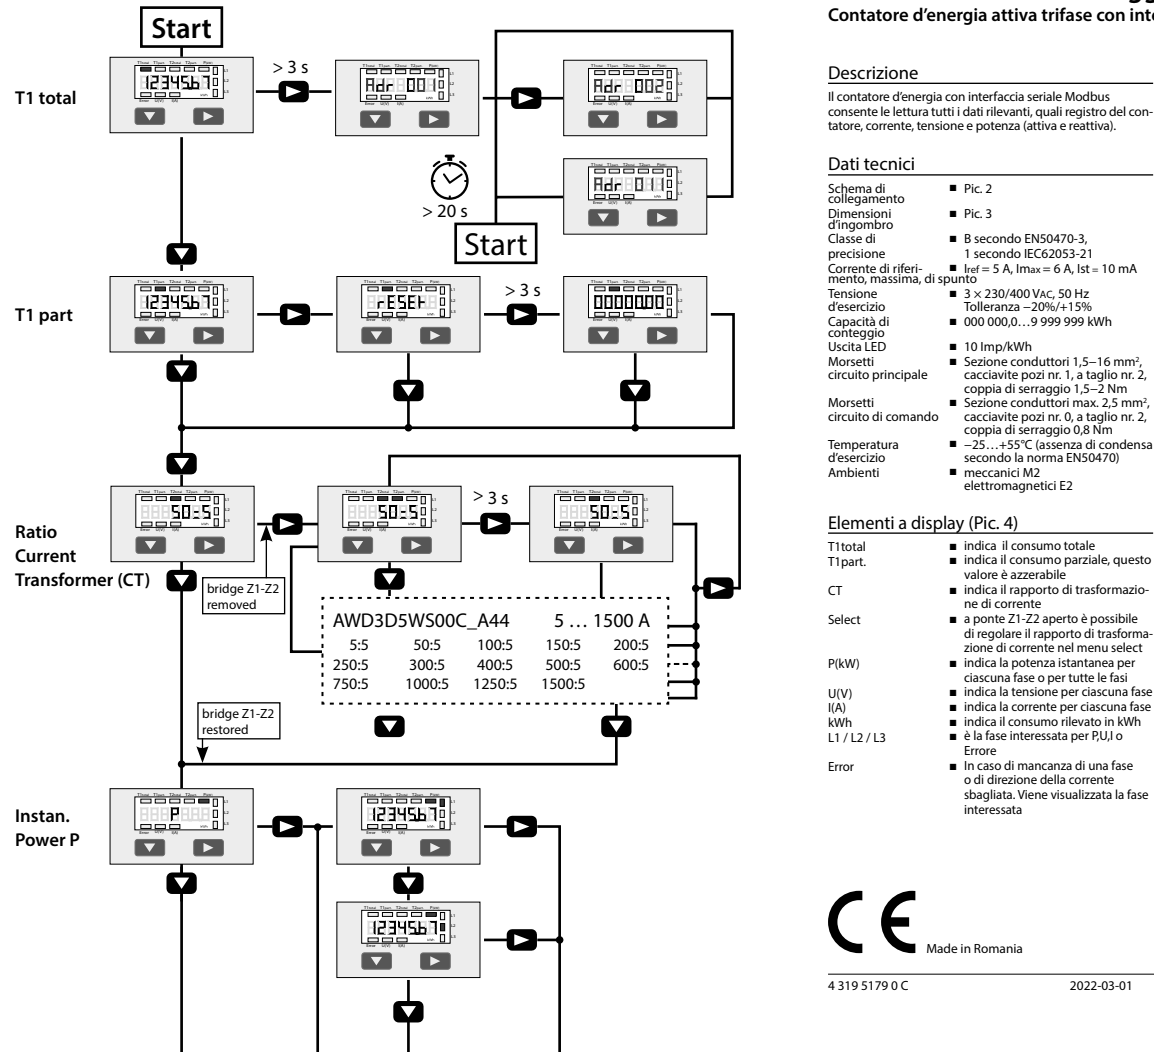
Start

T1 total

1234567

> 3 s

Adr 001

Adr 002

Adr 0..

> 20 s

Start

T1 part

1234567

rESEt

> 3 s

0000000

Ratio Current Transformer (CT)

50:5

bridge Z1-Z2 removed

50:5

> 3 s

50:5

AWD3D5WS00C_A44 5 … 1500 A

| 5:5 | 50:5 | 100:5 | 150:5 | 200:5 |
|---|---|---|---|---|
| 250:5 | 300:5 | 400:5 | 500:5 | 600:5 |
| 750:5 | 1000:5 | 1250:5 | 1500:5 | |

bridge Z1-Z2 restored

Instan. Power P

P

1234567

1234567

Contatore d'energia attiva trifase con inte

Descrizione

Il contatore d'energia con interfaccia seriale Modbus consente le lettura tutti i dati rilevanti, quali registro del contatore, corrente, tensione e potenza (attiva e reattiva).

Dati tecnici

Schema di collegamento ■ Pic. 2
Dimensioni d'ingombro ■ Pic. 3
Classe di precisione ■ B secondo EN50470-3, 1 secondo IEC62053-21
Corrente di riferimento, massima, di spunto ■ Iref = 5 A, Imax = 6 A, Ist = 10 mA
Tensione d'esercizio ■ 3 × 230/400 VAC, 50 Hz Tolleranza −20%/+15%
Capacità di conteggio ■ 000 000,0…9 999 999 kWh
Uscita LED ■ 10 Imp/kWh
Morsetti circuito principale ■ Sezione conduttori 1,5–16 mm², cacciavite pozi nr. 1, a taglio nr. 2, coppia di serraggio 1,5–2 Nm
Morsetti circuito di comando ■ Sezione conduttori max. 2,5 mm², cacciavite pozi nr. 0, a taglio nr. 2, coppia di serraggio 0,8 Nm
Temperatura d'esercizio ■ −25…+55°C (assenza di condensa secondo la norma EN50470)
Ambienti ■ meccanici M2 elettromagnetici E2

Elementi a display (Pic. 4)

T1total ■ indica il consumo totale
T1part. ■ indica il consumo parziale, questo valore è azzerabile
CT ■ indica il rapporto di trasformazione di corrente
Select ■ a ponte Z1-Z2 aperto è possibile di regolare il rapporto di trasformazione di corrente nel menu select
P(kW) ■ indica la potenza istantanea per ciascuna fase o per tutte le fasi
U(V) ■ indica la tensione per ciascuna fase
I(A) ■ indica la corrente per ciascuna fase
kWh ■ indica il consumo rilevato in kWh
L1 / L2 / L3 ■ è la fase interessata per P,U,I o Errore
Error ■ In caso di mancanza di una fase o di direzione della corrente sbagliata. Viene visualizzata la fase interessata

CE Made in Romania

4 319 5179 0 C 2022-03-01